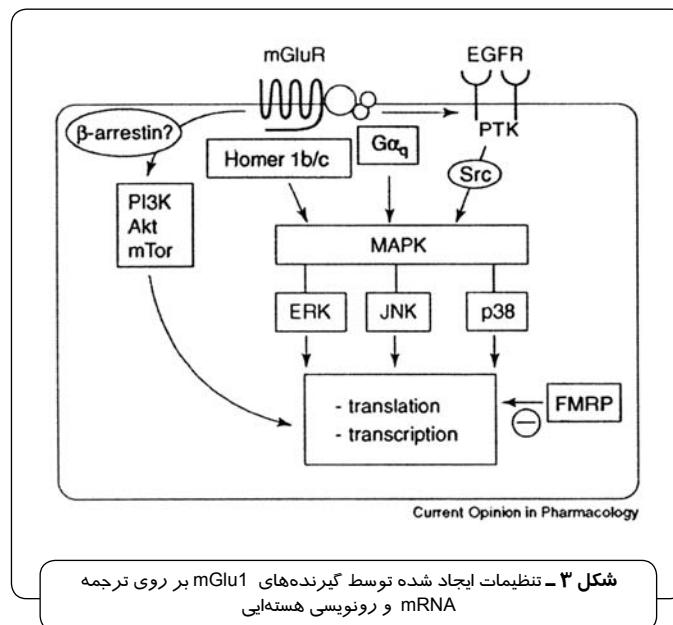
mGluR
EGFR
β-arrestin?
PTK
Homer 1b/c
$G\alpha_q$
Src
PI3K
Akt
mTor
MAPK
ERK
JNK
p38
- translation
- transcription
FMRP
Current Opinion in Pharmacology

شکل ۳ ـ تنظیمات ایجاد شده توسط گیرنده‌های mGlu1 بر روی ترجمه mRNA و رونویسی هسته‌ایی